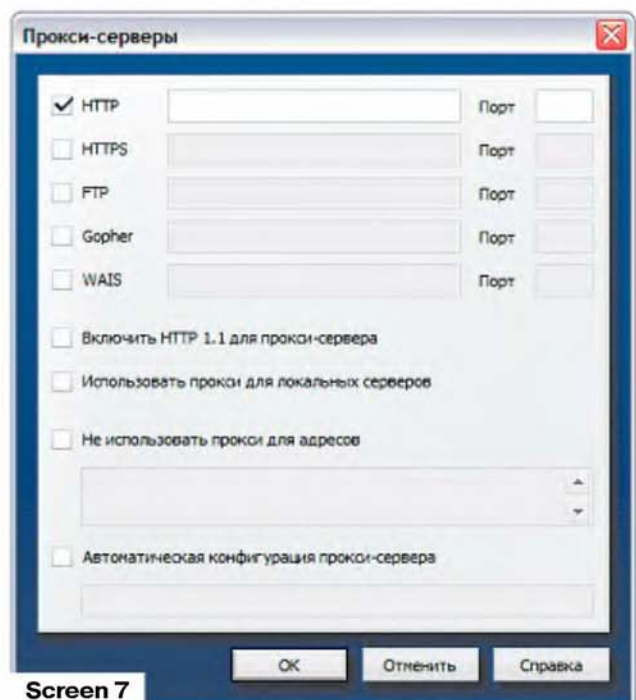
Прокси-серверы

HTTP Порт

HTTPS Порт

FTP Порт

Gopher Порт

WAIS Порт

Включить HTTP 1.1 для прокси-сервера

Использовать прокси для локальных серверов

Не использовать прокси для адресов

Автоматическая конфигурация прокси-сервера

OK Отменить Справка

Screen 7